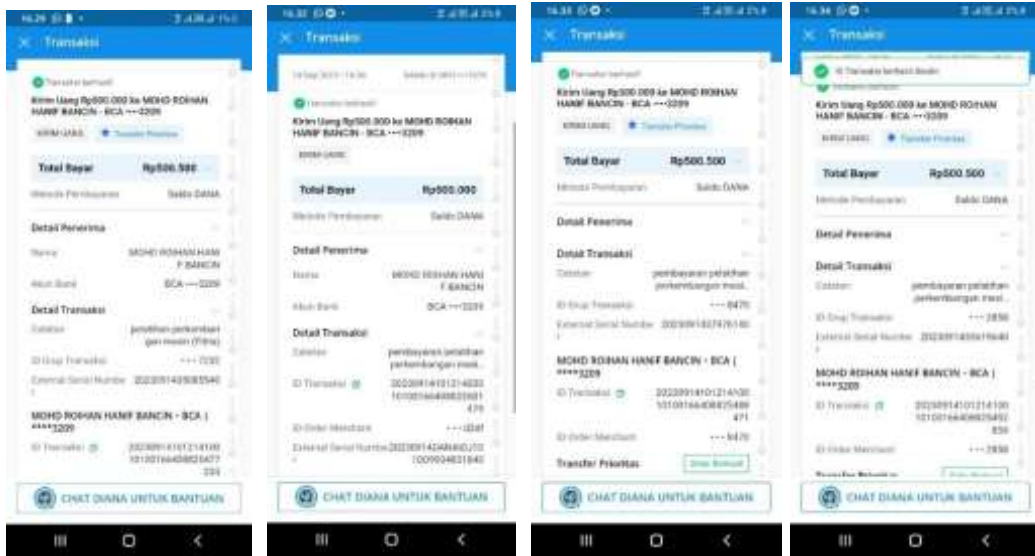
Transaksi

Transaksi berhasil

Kirim Uang Rp500.000 ke MOHD ROHAN HANIF BANCIN - BCA ••••3209

KIRIM UANG

Transfer Prioritas

Total Bayar Rp500.500

Metode Pembayaran Saldo DANA

Detail Penerima

Nama MOHD ROHAN HANIF BANCIN

Akun Bank BCA ••••3209

Detail Transaksi

Catatan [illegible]

ID Grup Transaksi ••••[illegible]

External Serial Number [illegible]

MOHD ROHAN HANIF BANCIN - BCA | ****3209

ID Transaksi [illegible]

CHAT DIANA UNTUK BANTUAN

Transaksi

Transaksi berhasil

Kirim Uang Rp500.000 ke MOHD ROHAN HANIF BANCIN - BCA ••••3209

KIRIM UANG

Total Bayar Rp500.000

Metode Pembayaran Saldo DANA

Detail Penerima

Nama MOHD ROHAN HANIF BANCIN

Akun Bank BCA ••••3209

Detail Transaksi

Catatan pembayaran pelatihan perkembangan mesi...

ID Transaksi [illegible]

ID Order Merchant ••••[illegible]

External Serial Number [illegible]

CHAT DIANA UNTUK BANTUAN

Transaksi

Transaksi berhasil

Kirim Uang Rp500.000 ke MOHD ROHAN HANIF BANCIN - BCA ••••3209

KIRIM UANG

Transfer Prioritas

Total Bayar Rp500.500

Metode Pembayaran Saldo DANA

Detail Penerima

Detail Transaksi

Catatan pembayaran pelatihan perkembangan mesi...

ID Grup Transaksi ••••8470

External Serial Number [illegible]

MOHD ROHAN HANIF BANCIN - BCA | ****3209

ID Transaksi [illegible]

ID Order Merchant ••••8470

Transfer Prioritas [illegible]

CHAT DIANA UNTUK BANTUAN

Transaksi

ID Transaksi berhasil disalin

Kirim Uang Rp500.000 ke MOHD ROHAN HANIF BANCIN - BCA ••••3209

KIRIM UANG

Transfer Prioritas

Total Bayar Rp500.500

Metode Pembayaran Saldo DANA

Detail Penerima

Detail Transaksi

Catatan pembayaran pelatihan perkembangan mesi...

ID Grup Transaksi ••••2856

External Serial Number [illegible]

MOHD ROHAN HANIF BANCIN - BCA | ****3209

ID Transaksi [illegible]

ID Order Merchant ••••2856

CHAT DIANA UNTUK BANTUAN